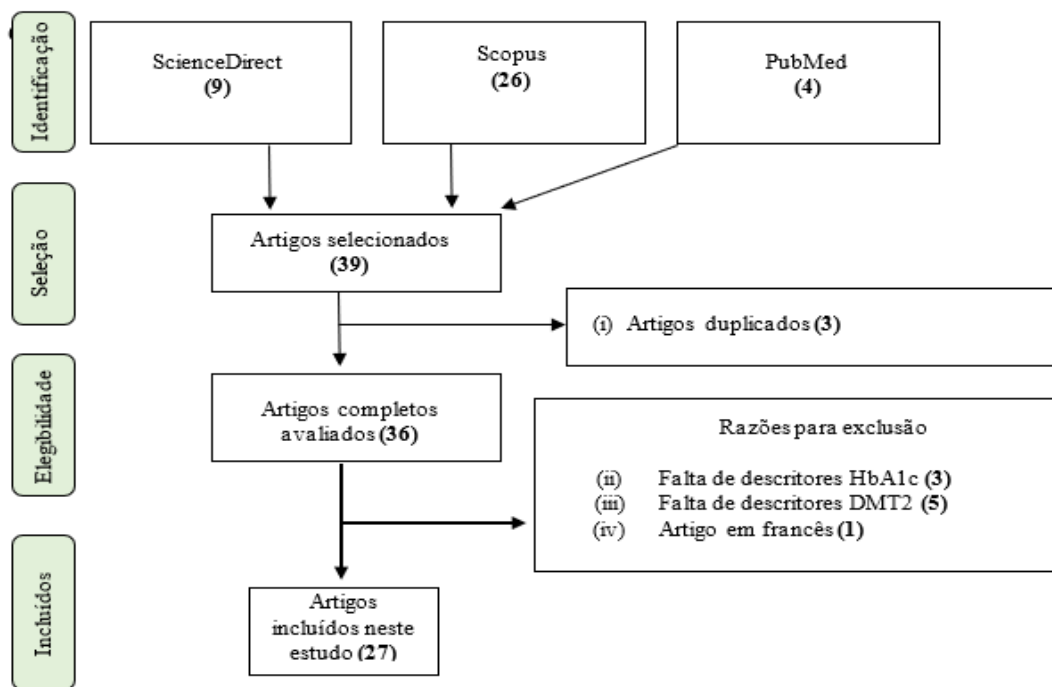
Identificação

ScienceDirect
**(9)**

Scopus
**(26)**

PubMed
**(4)**

Seleção

Artigos selecionados
**(39)**

(i) Artigos duplicados **(3)**

Elegibilidade

Artigos completos avaliados **(36)**

Razões para exclusão

(ii) Falta de descritores HbA1c **(3)**
(iii) Falta de descritores DMT2 **(5)**
(iv) Artigo em francês **(1)**

Incluídos

Artigos incluídos neste estudo **(27)**